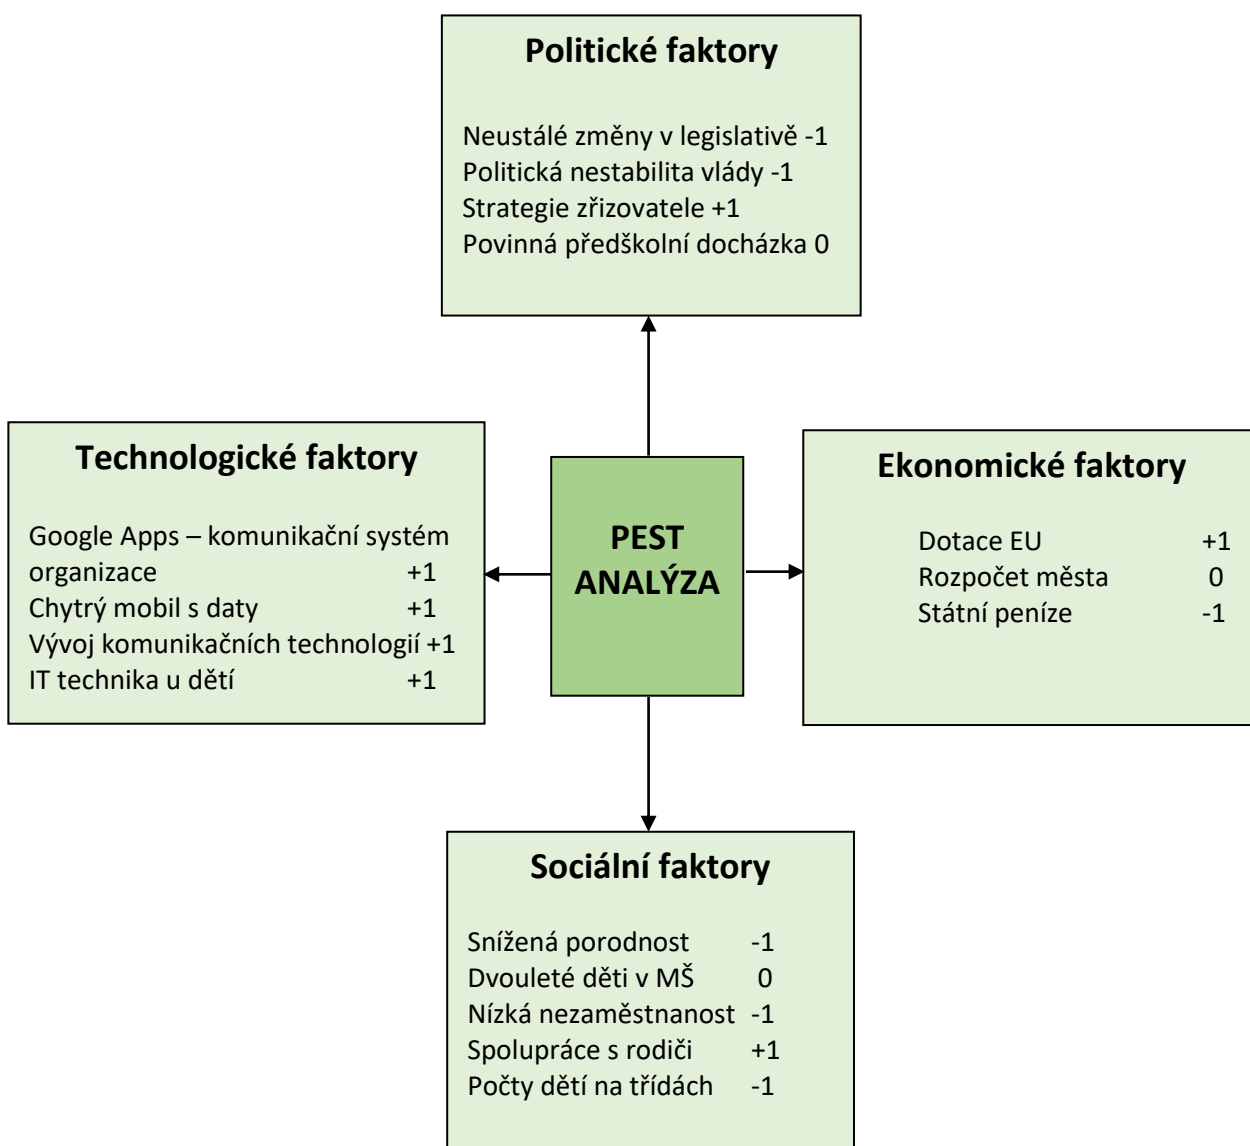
Politické faktory

Neustálé změny v legislativě -1
Politická nestabilita vlády -1
Strategie zřizovatele +1
Povinná předškolní docházka 0

Technologické faktory

Google Apps – komunikační systém organizace +1
Chytrý mobil s daty +1
Vývoj komunikačních technologií +1
IT technika u dětí +1

PEST ANALÝZA

Ekonomické faktory

Dotace EU +1
Rozpočet města 0
Státní peníze -1

Sociální faktory

Snížená porodnost -1
Dvouleté děti v MŠ 0
Nízká nezaměstnanost -1
Spolupráce s rodiči +1
Počty dětí na třídách -1